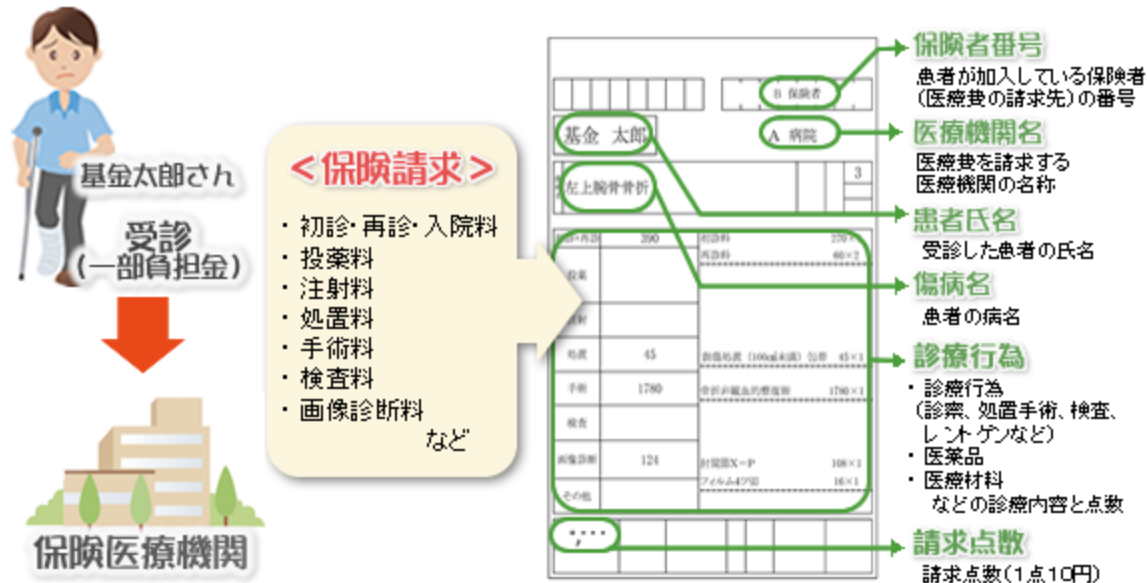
基金太郎さん

受診
（一部負担金）

保険医療機関

＜保険請求＞

・初診･再診･入院料
・投薬料
・注射料
・処置料
・手術料
・検査料
・画像診断料
など

B 保険者

基金　太郎

A 病院

左上腕骨骨折

3

| 初・再診 | 290 | 初診料 | 270×1 |
|---|---|---|---|
| | | 再診料 | 60×2 |
| 投薬 | | | |
| 注射 | | | |
| 処置 | 45 | 創傷処置（100cm²未満）包帯 | 45×1 |
| 手術 | 1780 | 骨折非観血的整復術 | 1780×1 |
| 検査 | | | |
| 画像診断 | 124 | 肘関節X-P | 108×1 |
| | | フィルム4ツ切 | 16×1 |
| その他 | | | |

*,***

保険者番号
患者が加入している保険者（医療費の請求先）の番号

医療機関名
医療費を請求する医療機関の名称

患者氏名
受診した患者の氏名

傷病名
患者の病名

診療行為
・診療行為（診察、処置手術、検査、レントゲンなど）
・医薬品
・医療材料
などの診療内容と点数

請求点数
請求点数（1点10円）